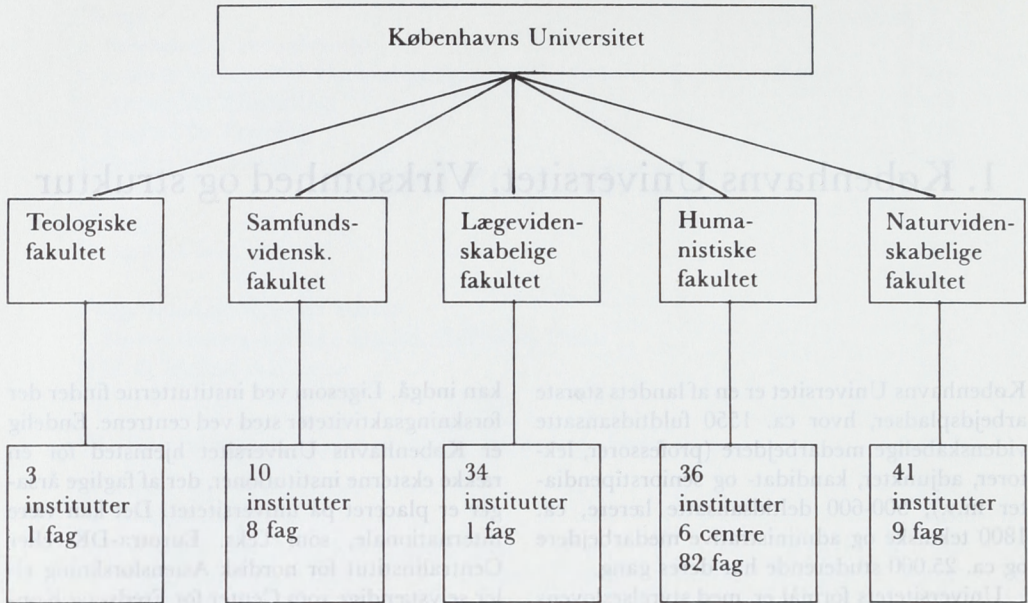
Københavns Universitet

Teologiske fakultet

Samfundsvidensk. fakultet

Lægevidenskabelige fakultet

Humanistiske fakultet

Naturvidenskabelige fakultet

3 institutter 1 fag

10 institutter 8 fag

34 institutter 1 fag

36 institutter 6 centre 82 fag

41 institutter 9 fag